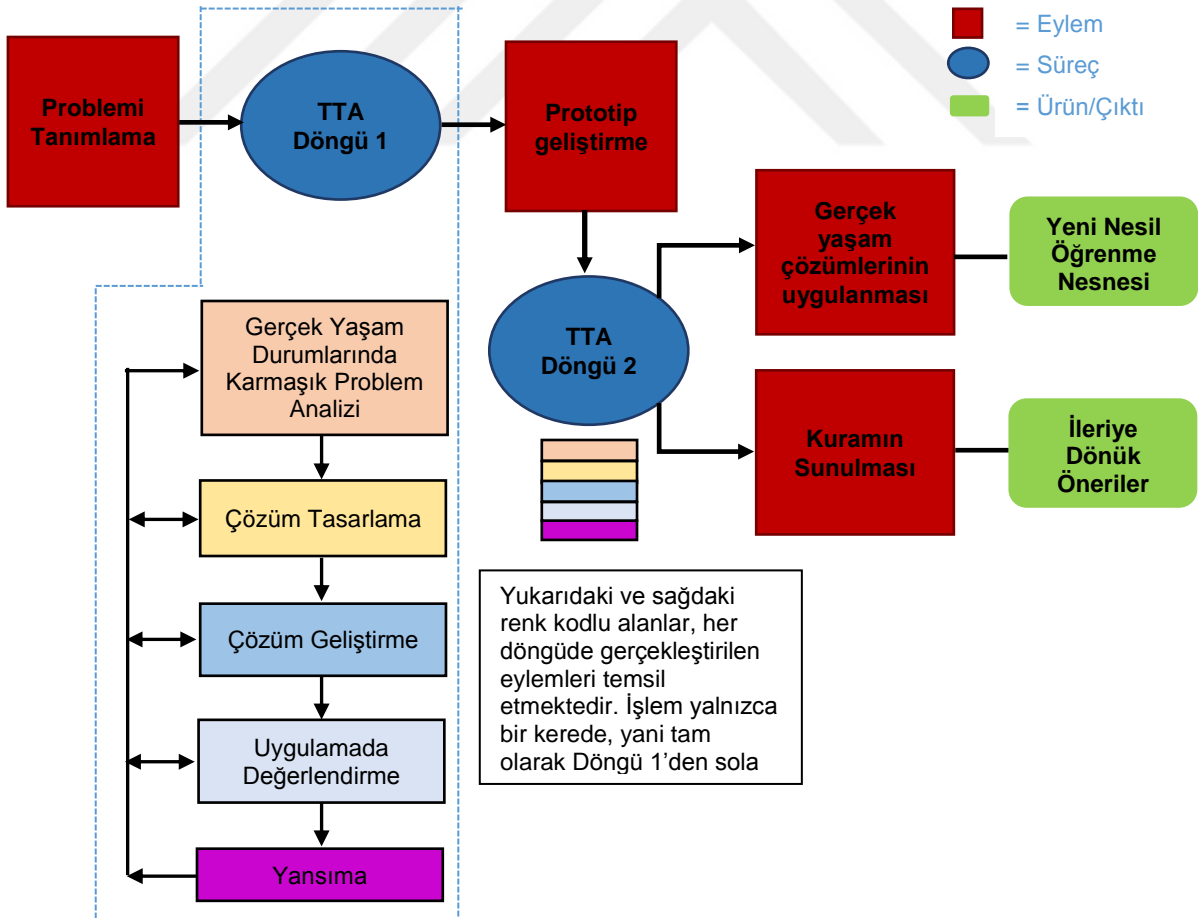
= Eylem

= Süreç

= Ürün/Çıktı

Problemi Tanımlama

TTA Döngü 1

Prototip geliştirme

Gerçek yaşam çözümlerinin uygulanması

Yeni Nesil Öğrenme Nesnesi

TTA Döngü 2

Kuramın Sunulması

İleriye Dönük Öneriler

Gerçek Yaşam Durumlarında Karmaşık Problem Analizi

Çözüm Tasarlama

Çözüm Geliştirme

Uygulamada Değerlendirme

Yansıma

Yukarıdaki ve sağdaki renk kodlu alanlar, her döngüde gerçekleştirilen eylemleri temsil etmektedir. İşlem yalnızca bir kerede, yani tam olarak Döngü 1'den sola